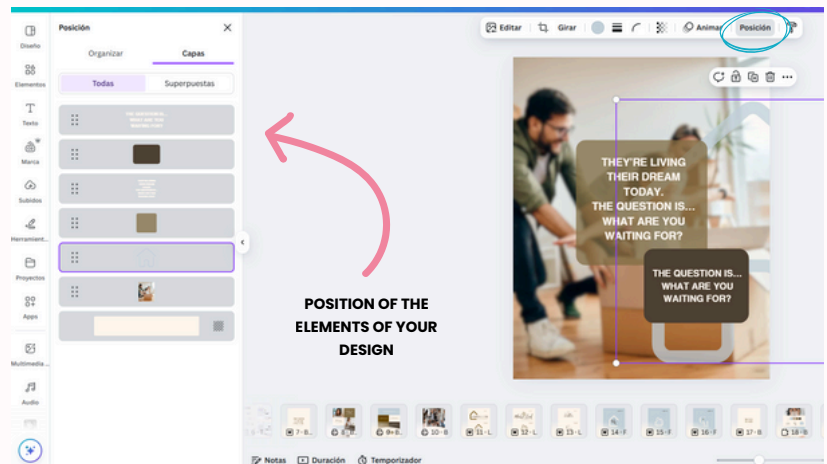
Diseño

Elementos

Texto

Marca

Subidos

Herramient...

Proyectos

Apps

Multimedia...

Audio

Posición

Organizar

Capas

Todas

Superpuestas

Editar

Girar

Animar

Posición

THEY'RE LIVING THEIR DREAM TODAY. THE QUESTION IS... WHAT ARE YOU WAITING FOR?

THE QUESTION IS... WHAT ARE YOU WAITING FOR?

POSITION OF THE ELEMENTS OF YOUR DESIGN

7 - B...

9 - B...

10 - B

11 - L

12 - L

13 - L

14 - F

15 - F

16 - F

17 - B

18 - B

Notas

Duración

Temporizador